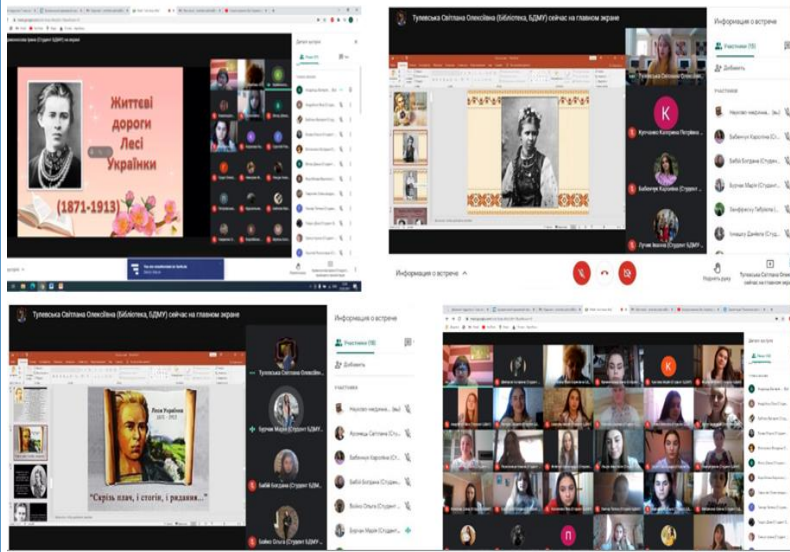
Життєві дороги Лесі Українки

(1871-1913)

Тулевська Світлана Олексіївна (Бібліотека, БДМУ) сейчас на главном экране

Информация о встрече

Участники (18)

Добавить

УЧАСТНИКИ

Тулевська Світлана Олексіївна

Кучманко Катерина Петрівна

Бабенчук Кароліна

Лучик Іванна (Студент БДМУ)

Наукова-медична... (вы)

Бабенчук Кароліна (Сту...

Бабій Богдана (Студент...

Бурчак Марія (Студент...

Бенфрахіч Габріела (...

Кушнір Даніела (Сту...

Информация о встрече

Поднять руку

Тулевська Світлана Олексіївна сейчас на главном экране

Тулевська Світлана Олексіївна (Бібліотека, БДМУ) сейчас на главном экране

Информация о встрече

Участники (18)

Добавить

УЧАСТНИКИ

Тулевська Світлана Олексіївна

Бурчак Марія (Студент БДМУ)

Бабій Богдана (Студент БДМУ)

Бойко Ольга (Студент БДМУ)

Наукова-медична... (вы)

Арсенюць Світлана (Сту...

Бабенчук Кароліна (Сту...

Бабій Богдана (Студент...

Бойко Ольга (Студент...

Бурчак Марія (Студент...

Леся Українка 1871 - 1913

"Скрізь плач, і стогін, і ридання..."